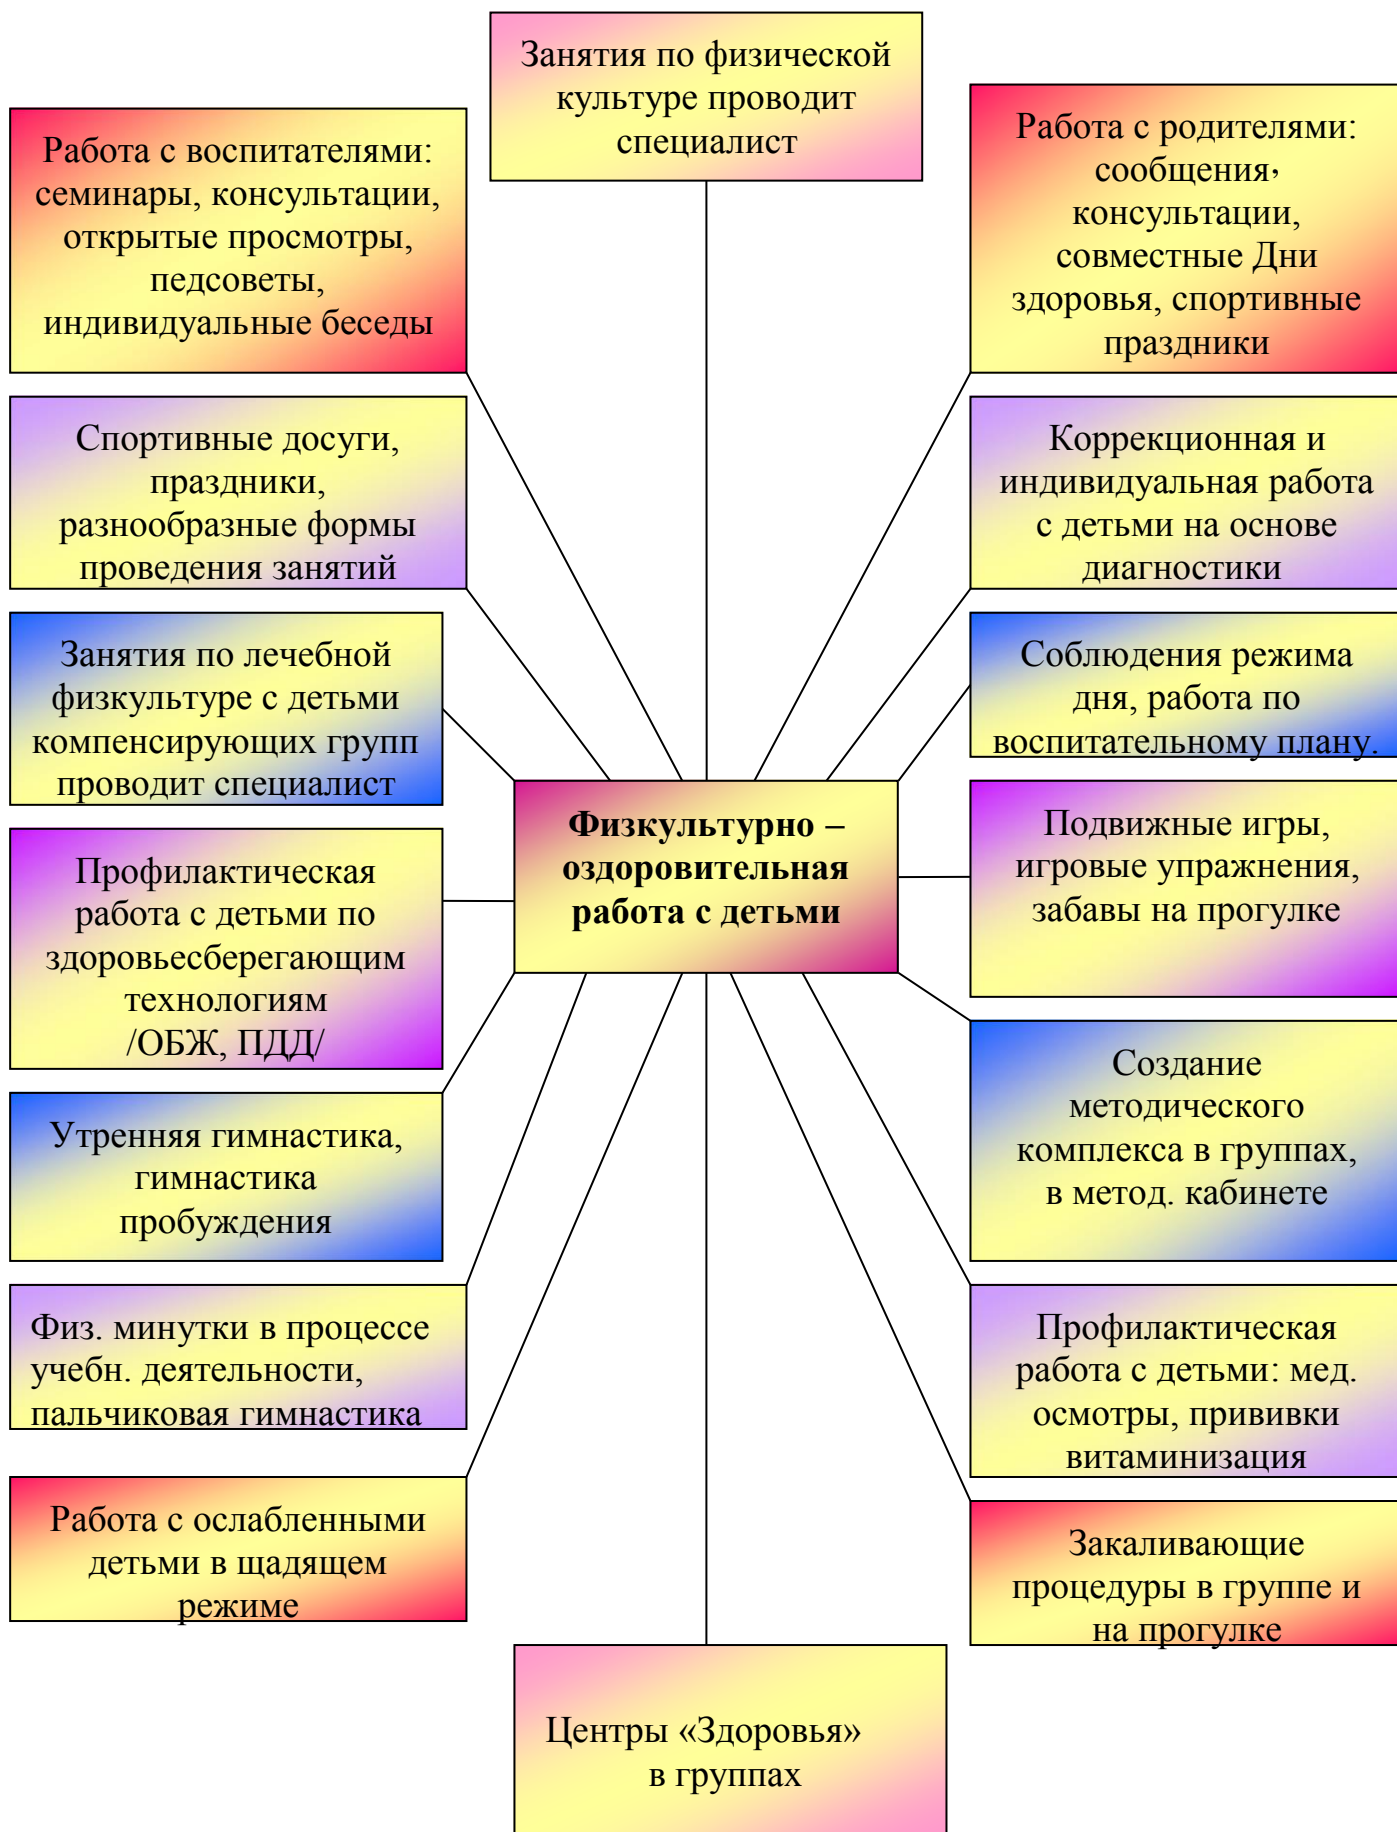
Занятия по физической культуре проводит специалист

Работа с воспитателями: семинары, консультации, открытые просмотры, педсоветы, индивидуальные беседы

Работа с родителями: сообщения, консультации, совместные Дни здоровья, спортивные праздники

Спортивные досуги, праздники, разнообразные формы проведения занятий

Коррекционная и индивидуальная работа с детьми на основе диагностики

Занятия по лечебной физкультуре с детьми компенсирующих групп проводит специалист

Соблюдения режима дня, работа по воспитательному плану.

**Физкультурно – оздоровительная работа с детьми**

Подвижные игры, игровые упражнения, забавы на прогулке

Профилактическая работа с детьми по здоровьесберегающим технологиям /ОБЖ, ПДД/

Создание методического комплекса в группах, в метод. кабинете

Утренняя гимнастика, гимнастика пробуждения

Физ. минутки в процессе учебн. деятельности, пальчиковая гимнастика

Профилактическая работа с детьми: мед. осмотры, прививки витаминизация

Работа с ослабленными детьми в щадящем режиме

Закаливающие процедуры в группе и на прогулке

Центры «Здоровья» в группах